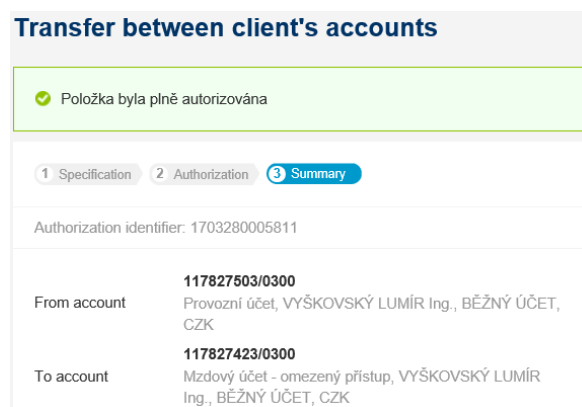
Transfer between client's accounts

Položka byla plně autorizována

1 Specification 2 Authorization 3 Summary

Authorization identifier: 1703280005811

From account
117827503/0300
Provozní účet, VYŠKOVSKÝ LUMÍR Ing., BĚŽNÝ ÚČET, CZK

To account
117827423/0300
Mzdový účet - omezený přístup, VYŠKOVSKÝ LUMÍR Ing., BĚŽNÝ ÚČET, CZK